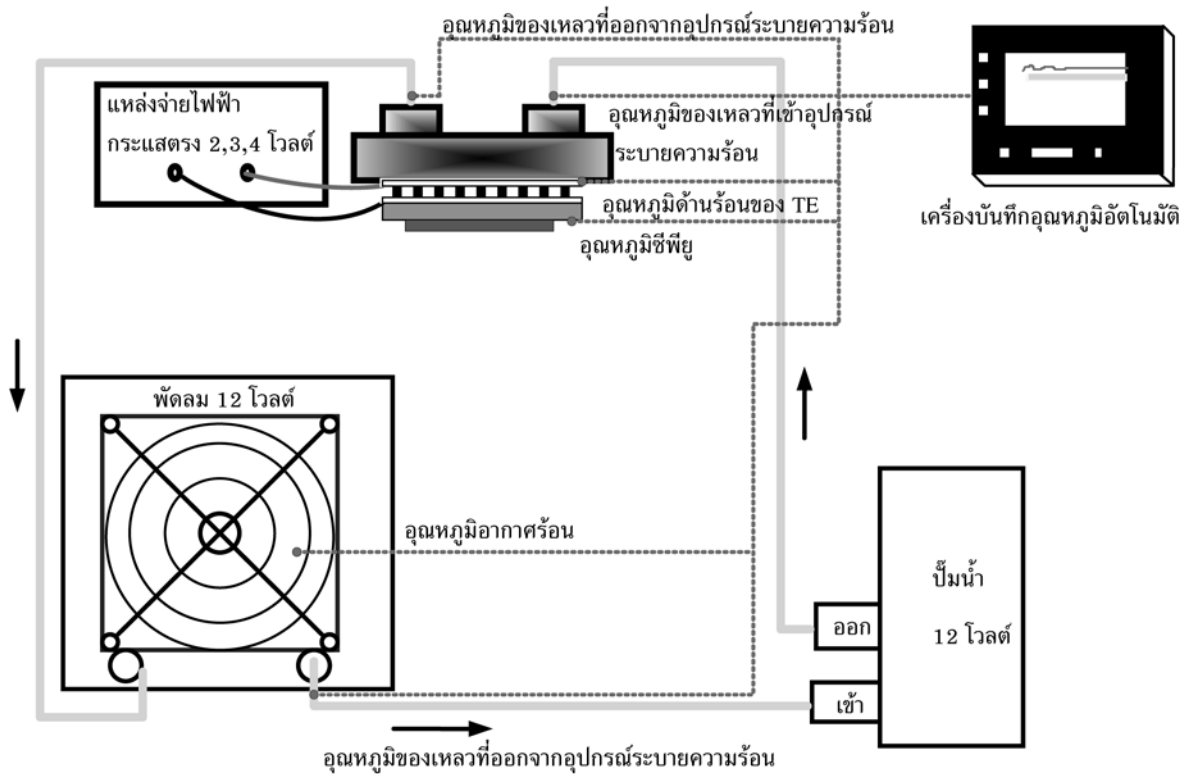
อุณหภูมิของเหลวที่ออกจากอุปกรณ์ระบายความร้อน

แหล่งจ่ายไฟฟ้า
กระแสตรง 2,3,4 โวลต์

อุณหภูมิของเหลวที่เข้าอุปกรณ์ระบายความร้อน

อุณหภูมิด้านร้อนของ TE

อุณหภูมิซีพียู

เครื่องบันทึกอุณหภูมิอัตโนมัติ

พัดลม 12 โวลต์

อุณหภูมิอากาศร้อน

ปั๊มน้ำ
12 โวลต์

ออก

เข้า

อุณหภูมิของเหลวที่ออกจากอุปกรณ์ระบายความร้อน